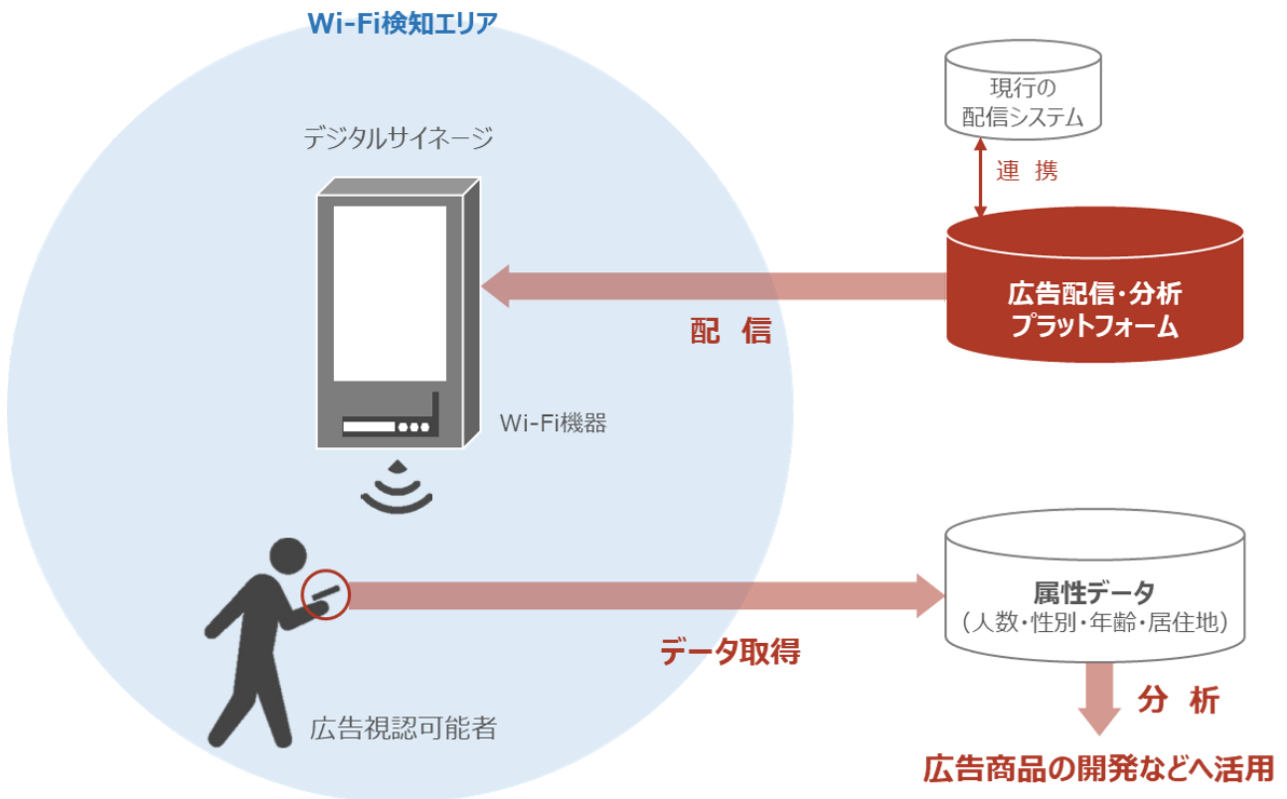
Wi-Fi検知エリア

デジタルサイネージ

Wi-Fi機器

広告視認可能者

現行の
配信システム

連 携

広告配信・分析
プラットフォーム

配 信

属性データ
（人数・性別・年齢・居住地）

データ取得

分 析

広告商品の開発などへ活用